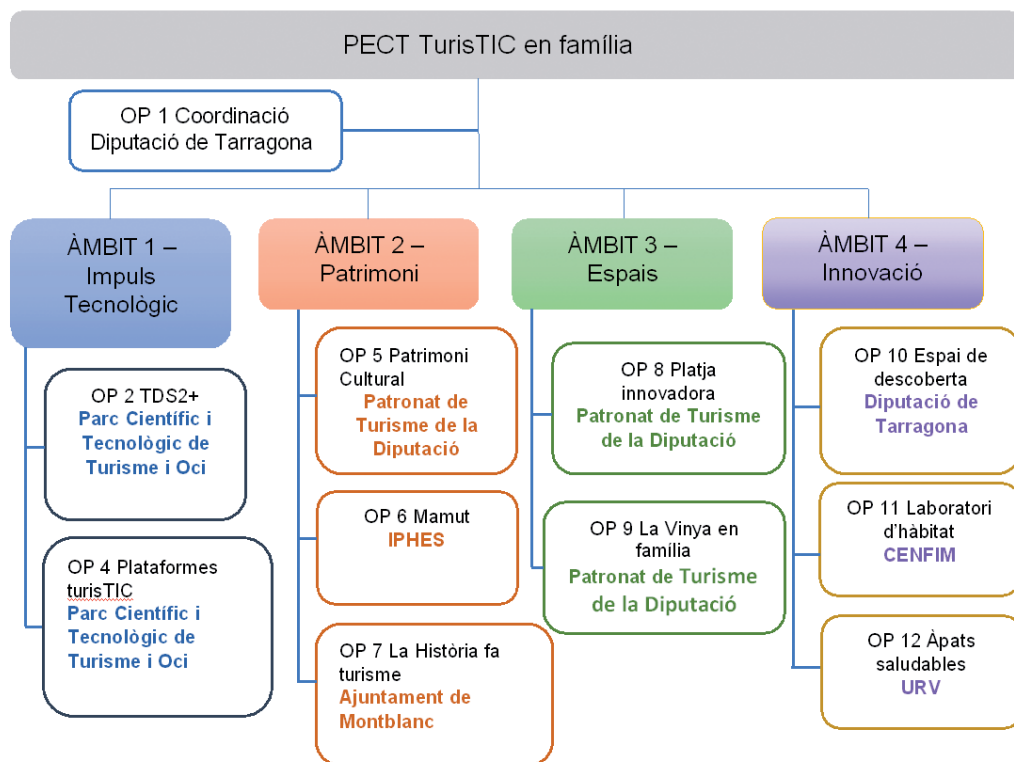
PECT TurisTIC en família

OP 1 Coordinació Diputació de Tarragona

ÀMBIT 1 – Impuls Tecnològic

OP 2 TDS2+ Parc Científic i Tecnològic de Turisme i Oci

OP 4 Plataformes turisTIC Parc Científic i Tecnològic de Turisme i Oci

ÀMBIT 2 – Patrimoni

OP 5 Patrimoni Cultural Patronat de Turisme de la Diputació

OP 6 Mamut IPHES

OP 7 La Història fa turisme Ajuntament de Montblanc

ÀMBIT 3 – Espais

OP 8 Platja innovadora Patronat de Turisme de la Diputació

OP 9 La Vinya en família Patronat de Turisme de la Diputació

ÀMBIT 4 – Innovació

OP 10 Espai de descoberta Diputació de Tarragona

OP 11 Laboratori d'hàbitat CENFIM

OP 12 Àpats saludables URV